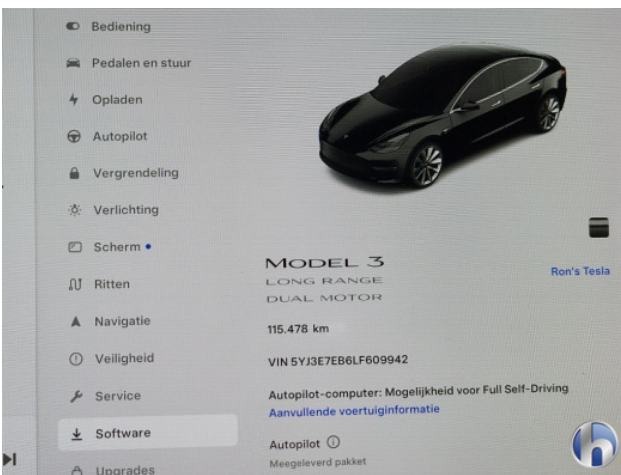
Bediening
Pedalen en stuur
Opladen
Autopilot
Vergrendeling
Verlichting
Scherm •
Ritten
Navigatie
Veiligheid
Service
Software
Upgrades

MODEL 3
LONG RANGE
DUAL MOTOR

Ron's Tesla

115.478 km

VIN 5YJ3E7EB6LF609942

Autopilot-computer: Mogelijkheid voor Full Self-Driving
Aanvullende voertuiginformatie

Autopilot ⓘ
Meegeleverd pakket